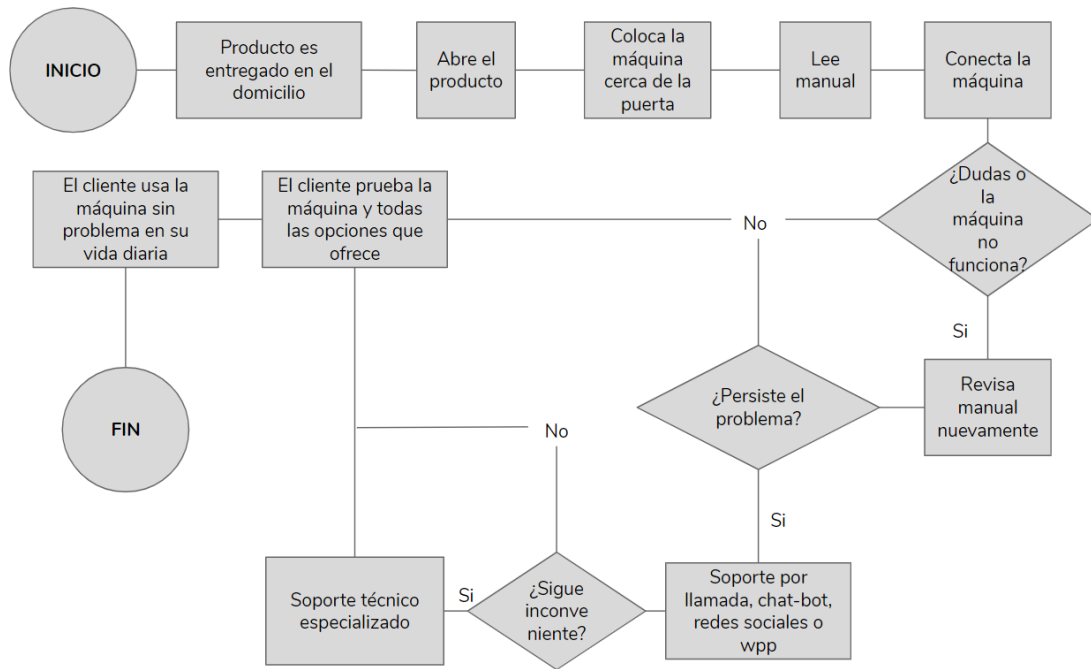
INICIO

Producto es entregado en el domicilio

Abre el producto

Coloca la máquina cerca de la puerta

Lee manual

Conecta la máquina

¿Dudas o la máquina no funciona?

No

Si

El cliente prueba la máquina y todas las opciones que ofrece

El cliente usa la máquina sin problema en su vida diaria

FIN

Revisa manual nuevamente

¿Persiste el problema?

Si

No

Soporte por llamada, chat-bot, redes sociales o wpp

¿Sigue inconve niente?

Si

Soporte técnico especializado